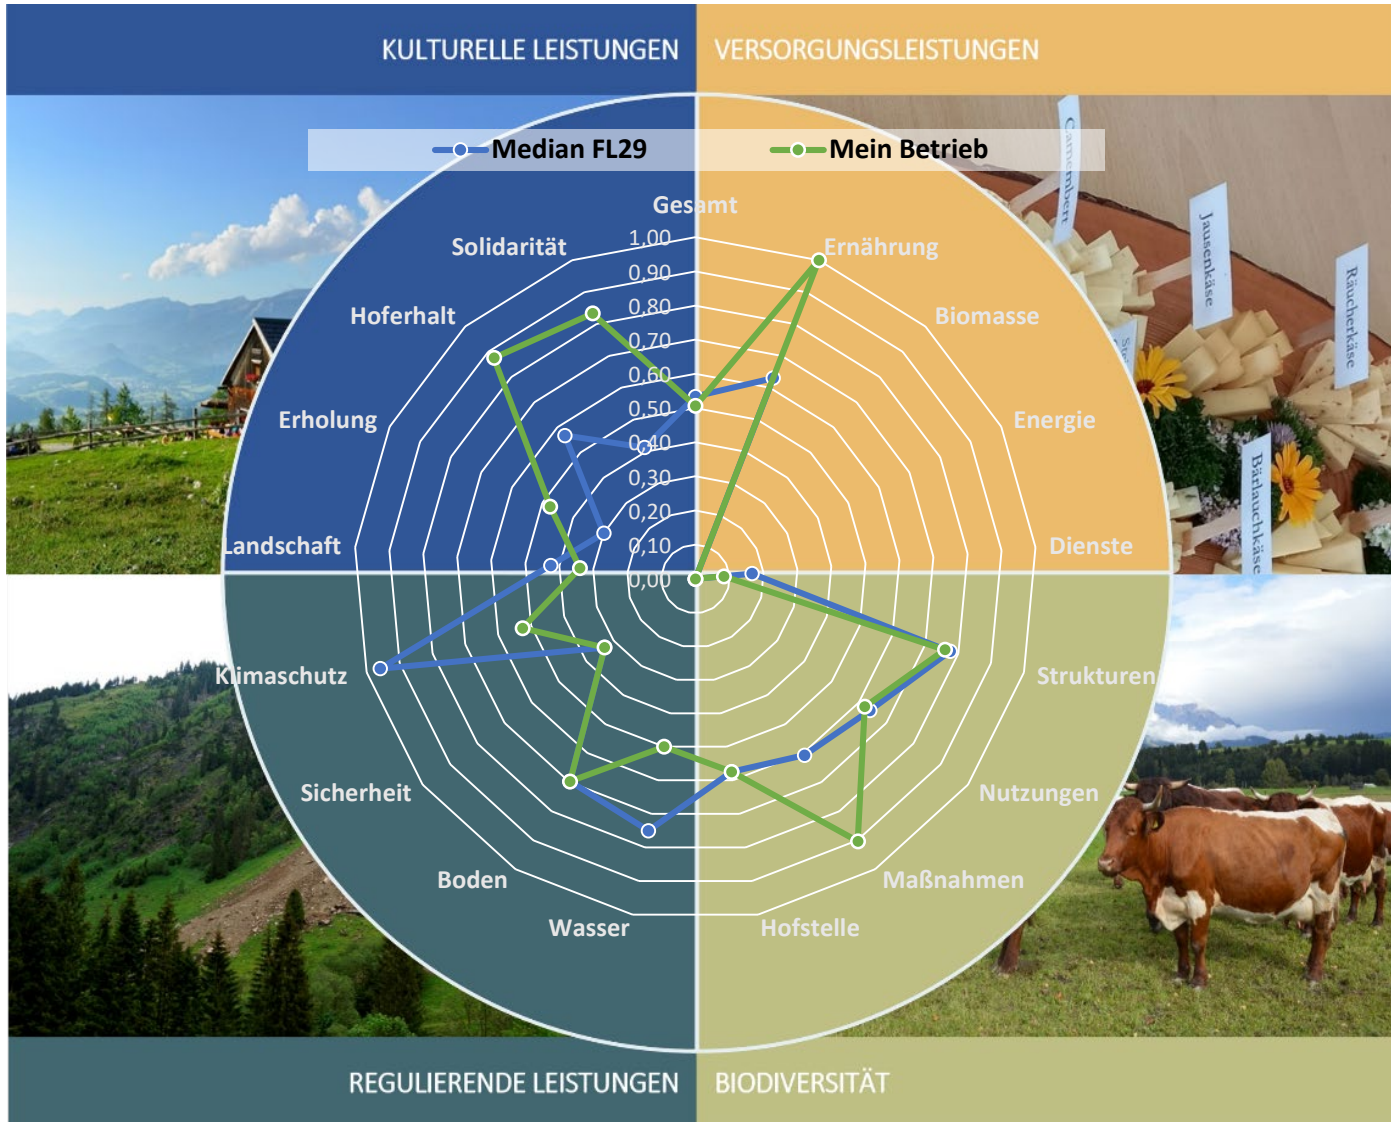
KULTURELLE LEISTUNGEN

VERSORGUNGSLEISTUNGEN

Median FL29

Mein Betrieb

Gesamt

1,00
0,90
0,80
0,70
0,60
0,50
0,40
0,30
0,20
0,10
0,00

Ernährung

Biomasse

Energie

Dienste

Strukturen

Nutzungen

Maßnahmen

Hofstelle

Wasser

Boden

Sicherheit

Klimaschutz

Landschaft

Erholung

Hoferhalt

Solidarität

Camembert

Jausenkäse

Räucherkäse

Bärlauchkäse

REGULIERENDE LEISTUNGEN

BIODIVERSITÄT